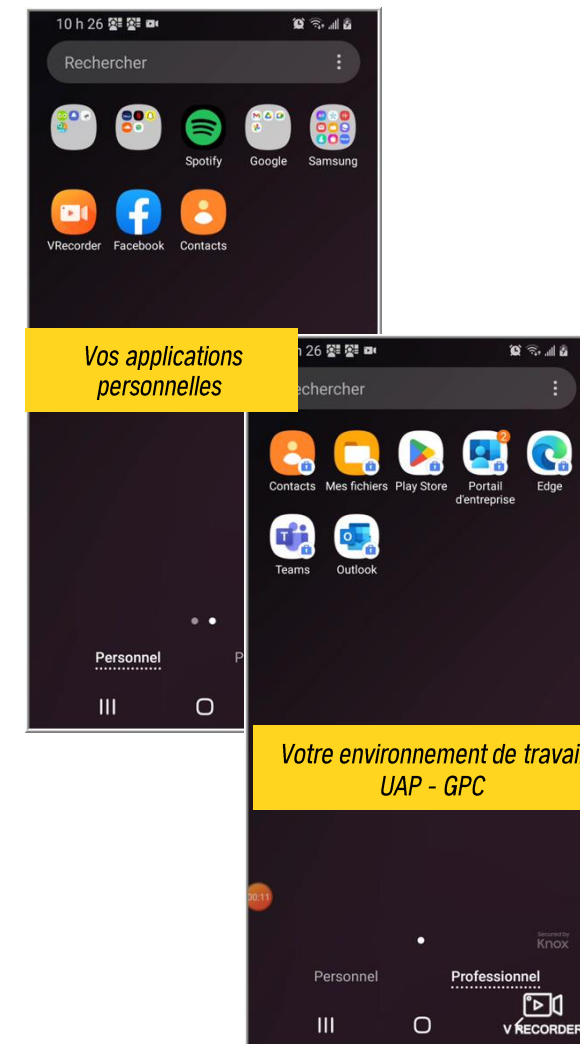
10 h 26

Rechercher

Spotify
Google
Samsung

VRecorder
Facebook
Contacts

Vos applications personnelles

Personnel
P

h 26

echercher

Contacts
Mes fichiers
Play Store
2
Portail d'entreprise
Edge

Teams
Outlook

Votre environnement de travai UAP - GPC

00:11

Secured by Knox

Personnel
Professionnel

V RECORDER